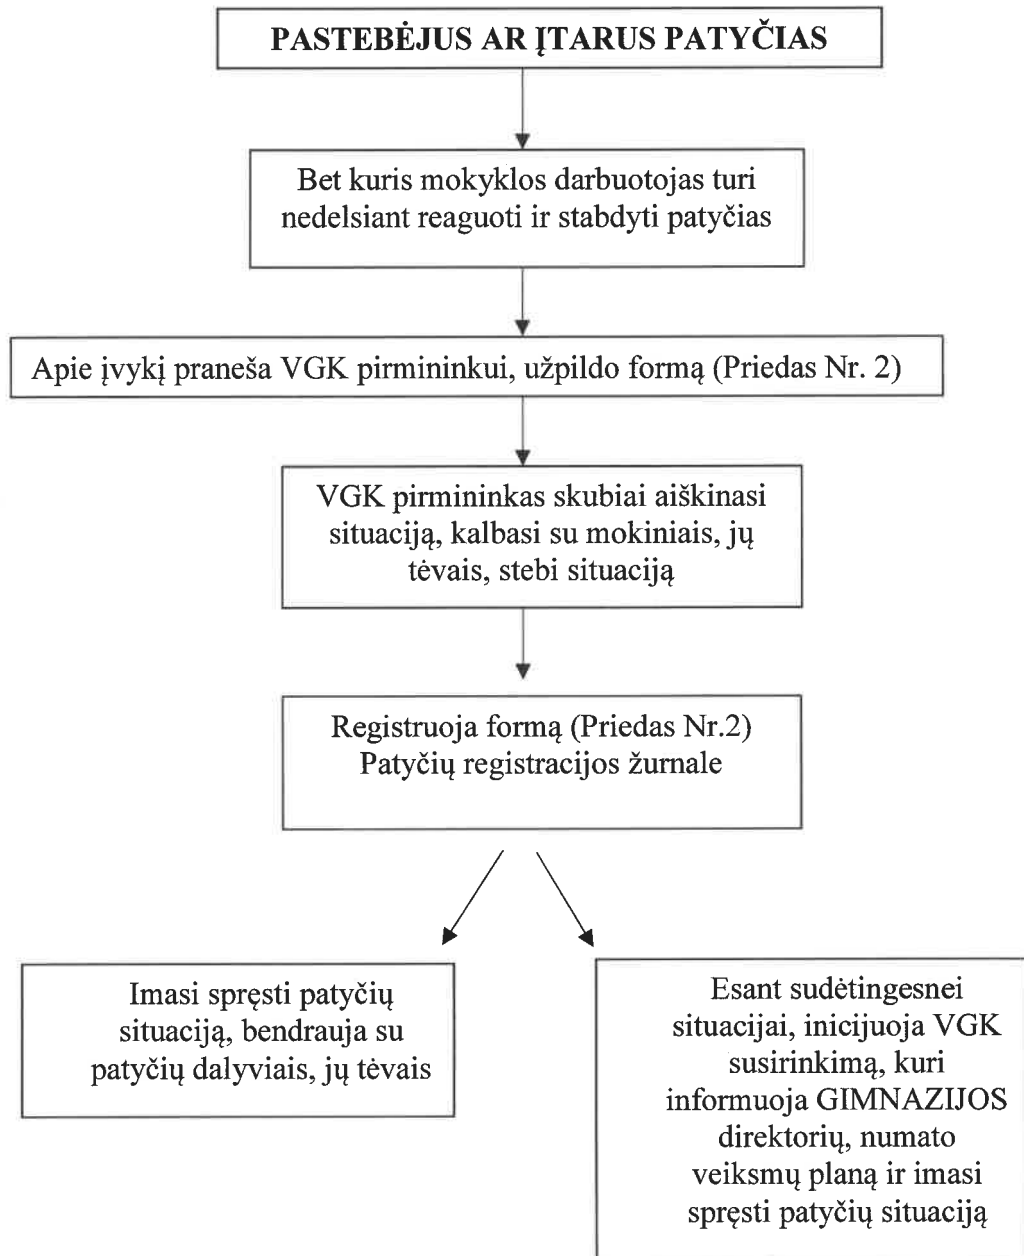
PASTEBĖJUS AR ĮTARUS PATYČIAS

Bet kuris mokyklos darbuotojas turi nedelsiant reaguoti ir stabdyti patyčias

Apie įvykį praneša VGK pirmininkui, užpildo formą (Priedas Nr. 2)

VGK pirmininkas skubiai aiškinasi situaciją, kalbasi su mokiniais, jų tėvais, stebi situaciją

Registruoja formą (Priedas Nr.2) Patyčių registracijos žurnale

Imasi spręsti patyčių situaciją, bendrauja su patyčių dalyviais, jų tėvais

Esant sudėtingesnei situacijai, inicijuoja VGK susirinkimą, kuri informuoja GIMNAZIJOS direktorių, numato veiksmų planą ir imasi spręsti patyčių situaciją